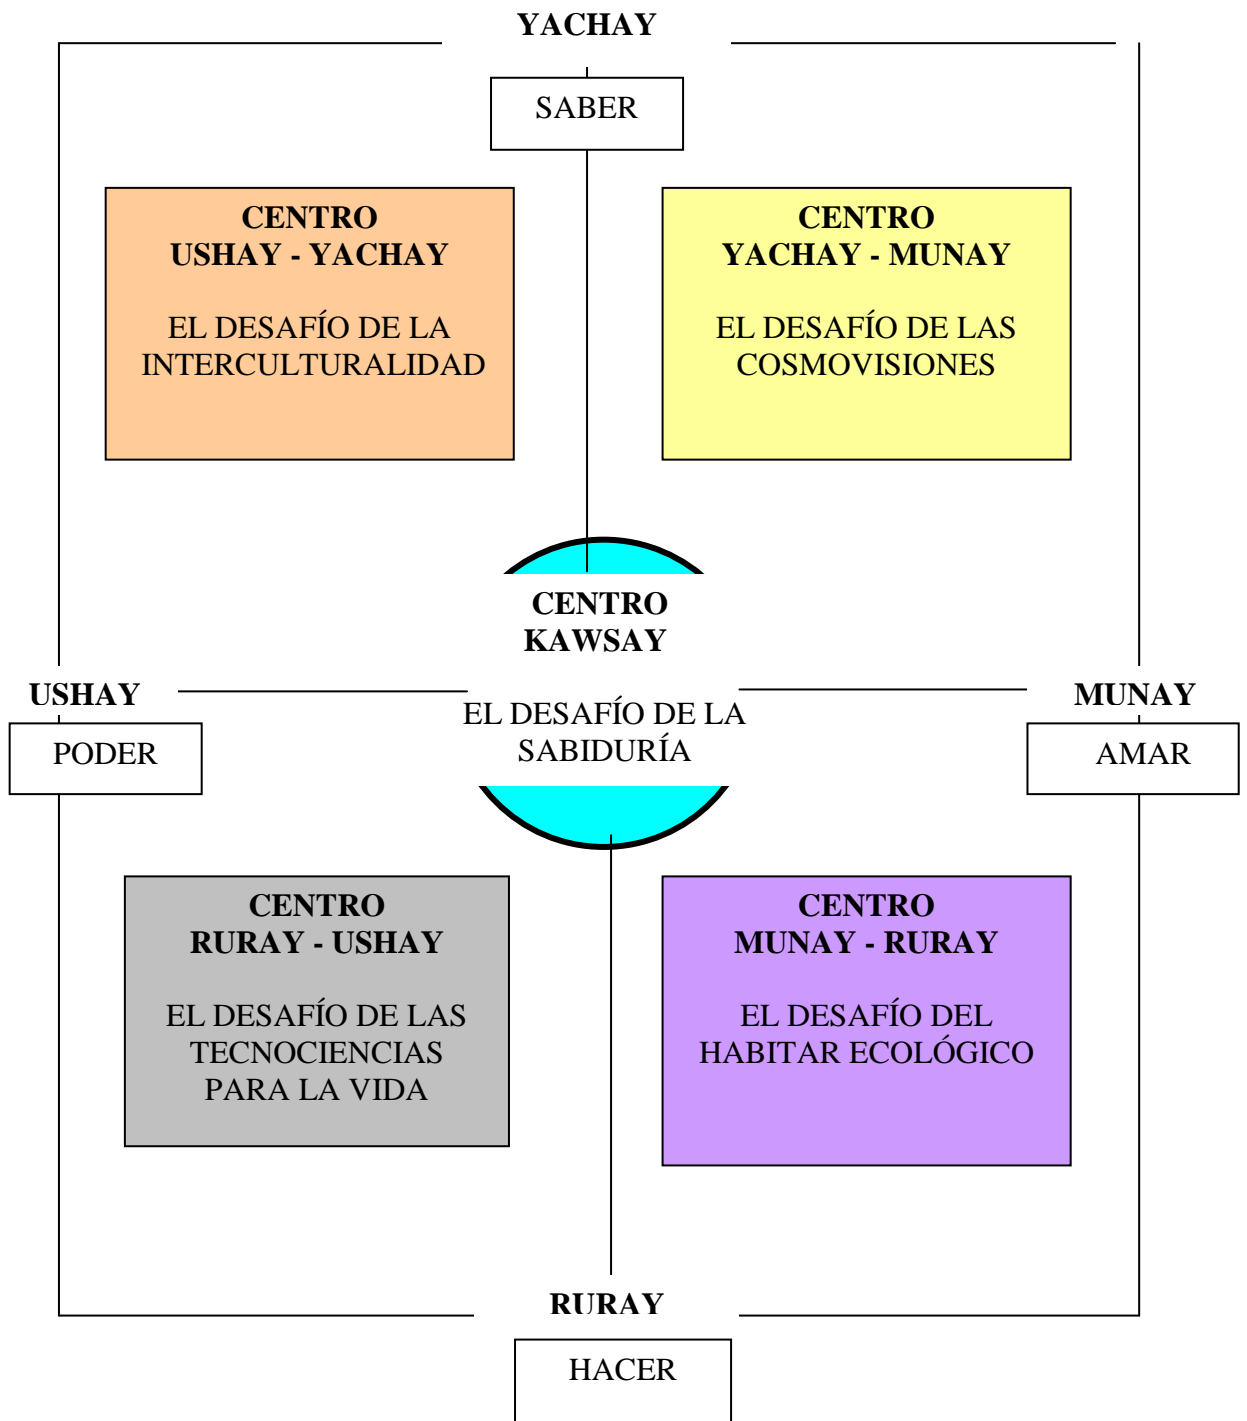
YACHAY

SABER

CENTRO
USHAY - YACHAY

EL DESAFÍO DE LA INTERCULTURALIDAD

CENTRO
YACHAY - MUNAY

EL DESAFÍO DE LAS COSMOVISIONES

CENTRO
KAWSAY

USHAY

PODER

EL DESAFÍO DE LA SABIDURÍA

MUNAY

AMAR

CENTRO
RURAY - USHAY

EL DESAFÍO DE LAS TECNOCIENCIAS PARA LA VIDA

CENTRO
MUNAY - RURAY

EL DESAFÍO DEL HABITAR ECOLÓGICO

RURAY

HACER